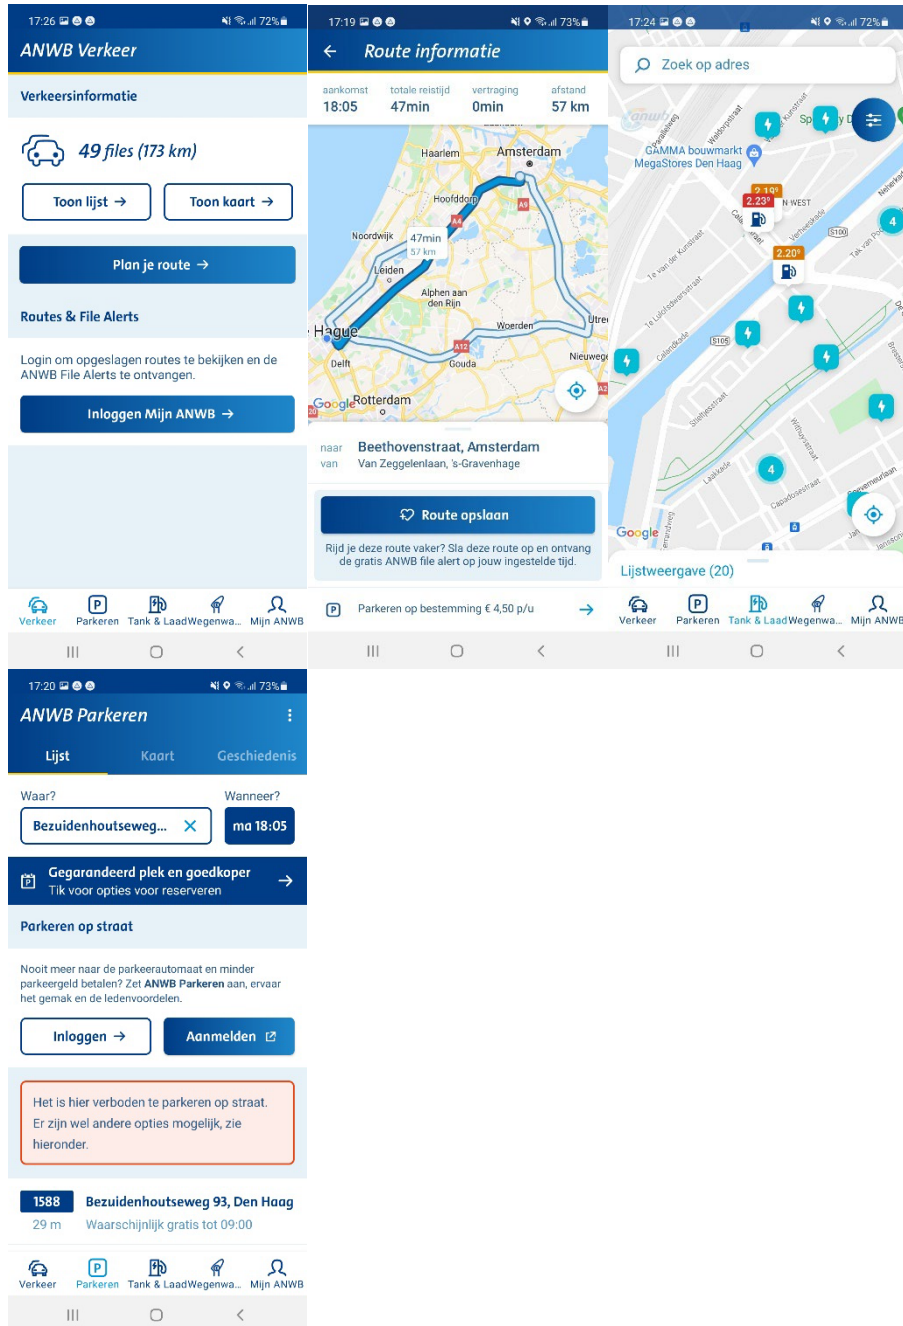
17:26 72%

ANWB Verkeer

Verkeersinformatie

49 files (173 km)

Toon lijst →

Toon kaart →

Plan je route →

Routes & File Alerts

Login om opgeslagen routes te bekijken en de ANWB File Alerts te ontvangen.

Inloggen Mijn ANWB →

Verkeer
Parkeren
Tank & Laad
Wegenwa...
Mijn ANWB

17:19 73%

← Route informatie

| aankomst | totale reistijd | vertraging | afstand |
|---|---|---|---|
| 18:05 | 47min | 0min | 57 km |

Haarlem
Amsterdam
Hoofddorp
A4
A9
Noordwijk
47min
57 km
Leiden
Alphen aan den Rijn
Hague
Woerden
Utrecht
A12
Delft
Gouda
Nieuwegein
Google
Rotterdam
A2

naar Beethovenstraat, Amsterdam
van Van Zeggelenlaan, 's-Gravenhage

Route opslaan

Rijd je deze route vaker? Sla deze route op en ontvang de gratis ANWB file alert op jouw ingestelde tijd.

Parkeren op bestemming € 4,50 p/u →

17:24 72%

Zoek op adres

GAMMA bouwmarkt
MegaStores Den Haag
2.19
2.23
2.20
N-WEST
4
4
Google

Lijstweergave (20)

Verkeer
Parkeren
Tank & Laad
Wegenwa...
Mijn ANWB

17:20 73%

ANWB Parkeren

Lijst
Kaart
Geschiedenis

Waar?
Bezuidenhoutseweg...
Wanneer?
ma 18:05

Gegarandeerd plek en goedkoper
Tik voor opties voor reserveren →

Parkeren op straat

Nooit meer naar de parkeerautomaat en minder parkeergeld betalen? Zet ANWB Parkeren aan, ervaar het gemak en de ledenvoordelen.

Inloggen →

Aanmelden

Het is hier verboden te parkeren op straat. Er zijn wel andere opties mogelijk, zie hieronder.

1588 Bezuidenhoutseweg 93, Den Haag
29 m Waarschijnlijk gratis tot 09:00

Verkeer
Parkeren
Tank & Laad
Wegenwa...
Mijn ANWB